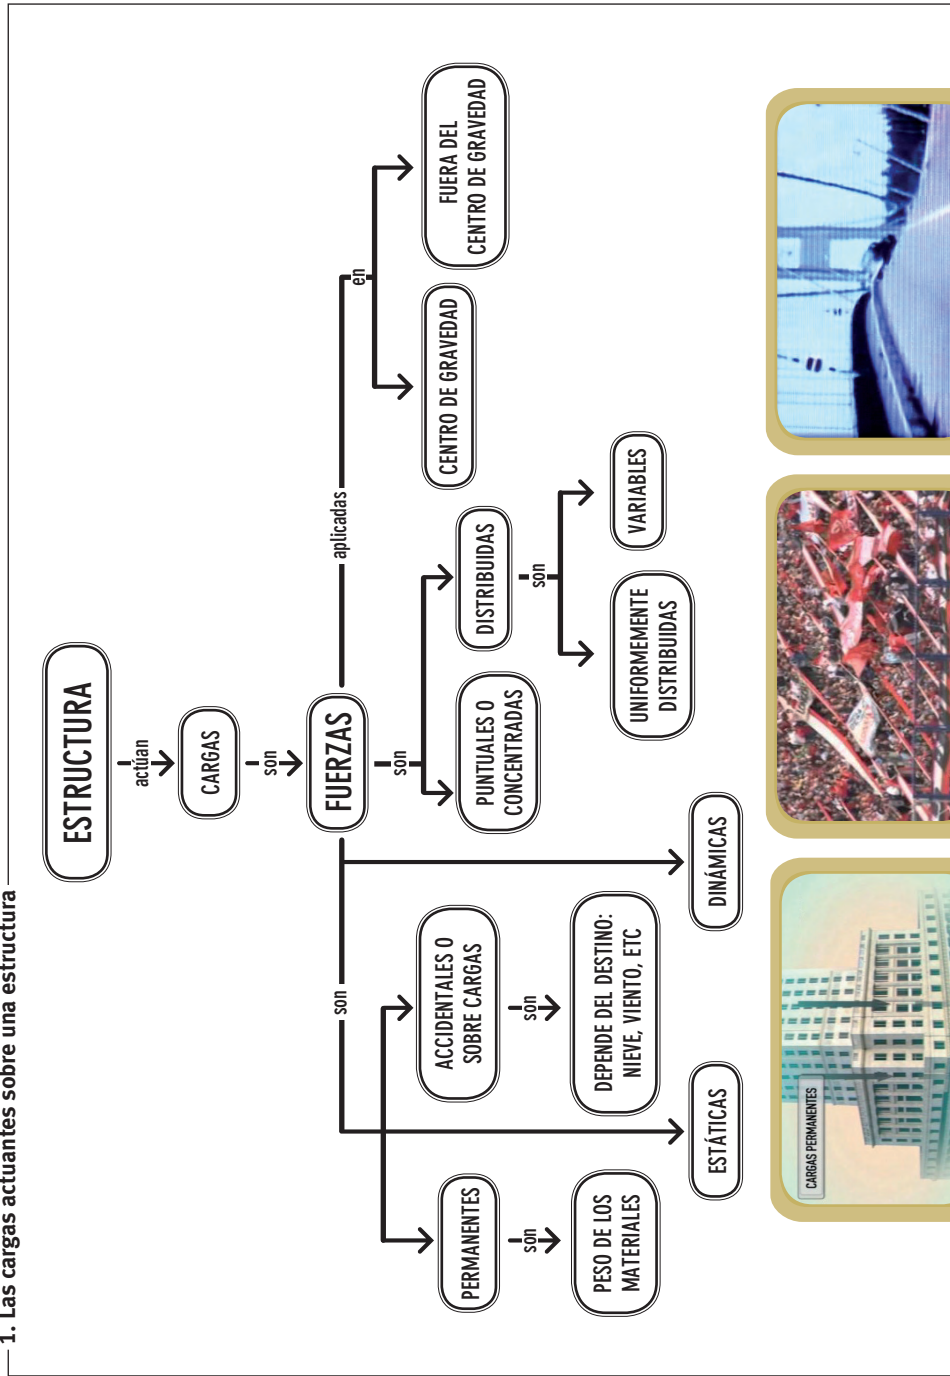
1. Las cargas actuantes sobre una estructura

ESTRUCTURA

actúan

CARGAS

son

FUERZAS

son

PUNTUALES O CONCENTRADAS

DISTRIBUIDAS

son

UNIFORMEMENTE DISTRIBUIDAS

VARIABLES

aplicadas

en

CENTRO DE GRAVEDAD

FUERA DEL CENTRO DE GRAVEDAD

son

PERMANENTES

son

PESO DE LOS MATERIALES

ACCIDENTALES O SOBRE CARGAS

son

DEPENDE DEL DESTINO: NIEVE, VIENTO, ETC

ESTÁTICAS

DINÁMICAS

CARGAS PERMANENTES